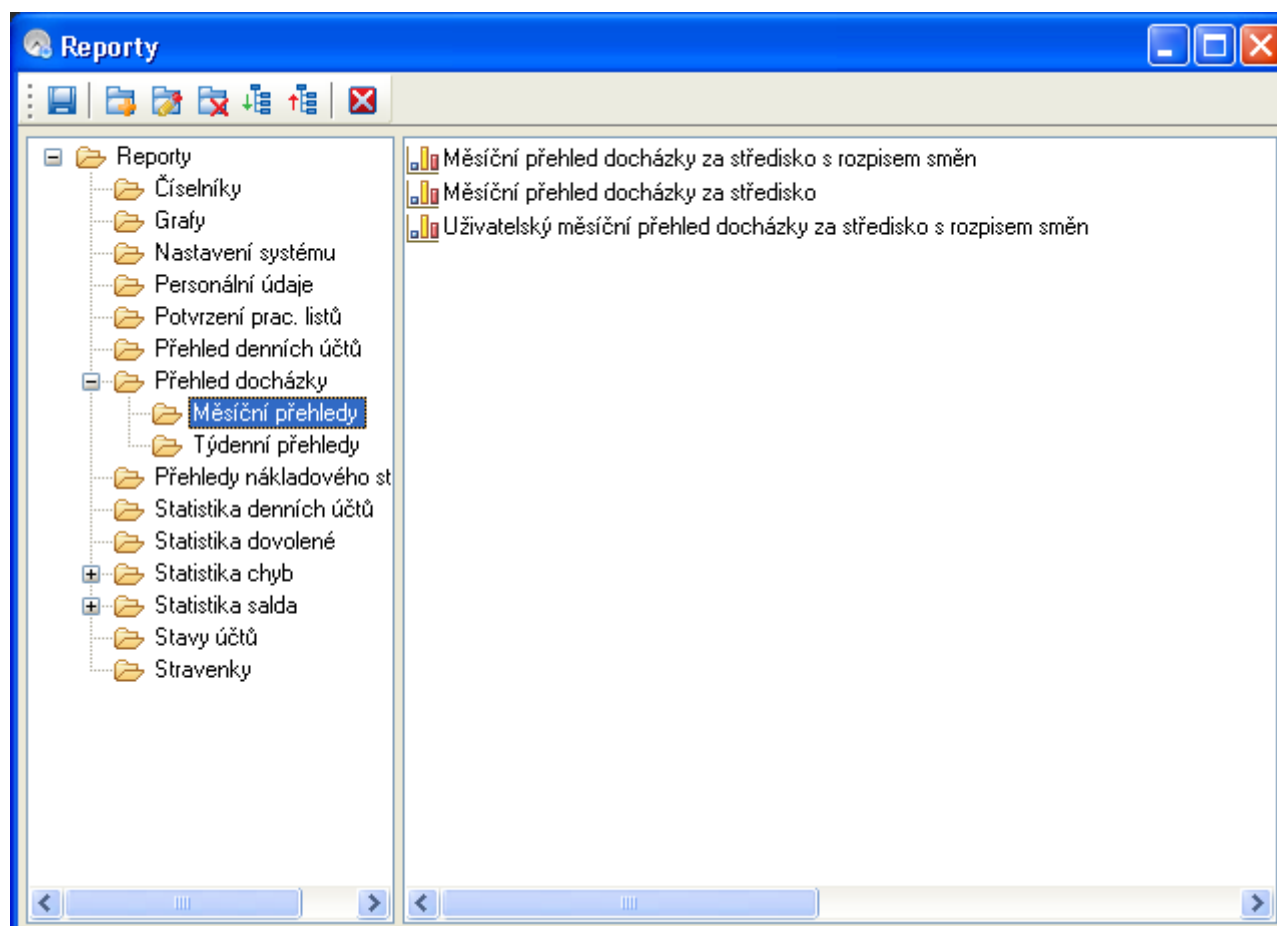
Reporty

Reporty
Číselníky
Grafy
Nastavení systému
Personální údaje
Potvrzení prac. listů
Přehled denních účtů
Přehled docházky
Měsíční přehledy
Týdenní přehledy
Přehledy nákladového st
Statistika denních účtů
Statistika dovolené
Statistika chyb
Statistika salda
Stavy účtů
Stravenky

Měsíční přehled docházky za středisko s rozpisem směn
Měsíční přehled docházky za středisko
Uživatelský měsíční přehled docházky za středisko s rozpisem směn